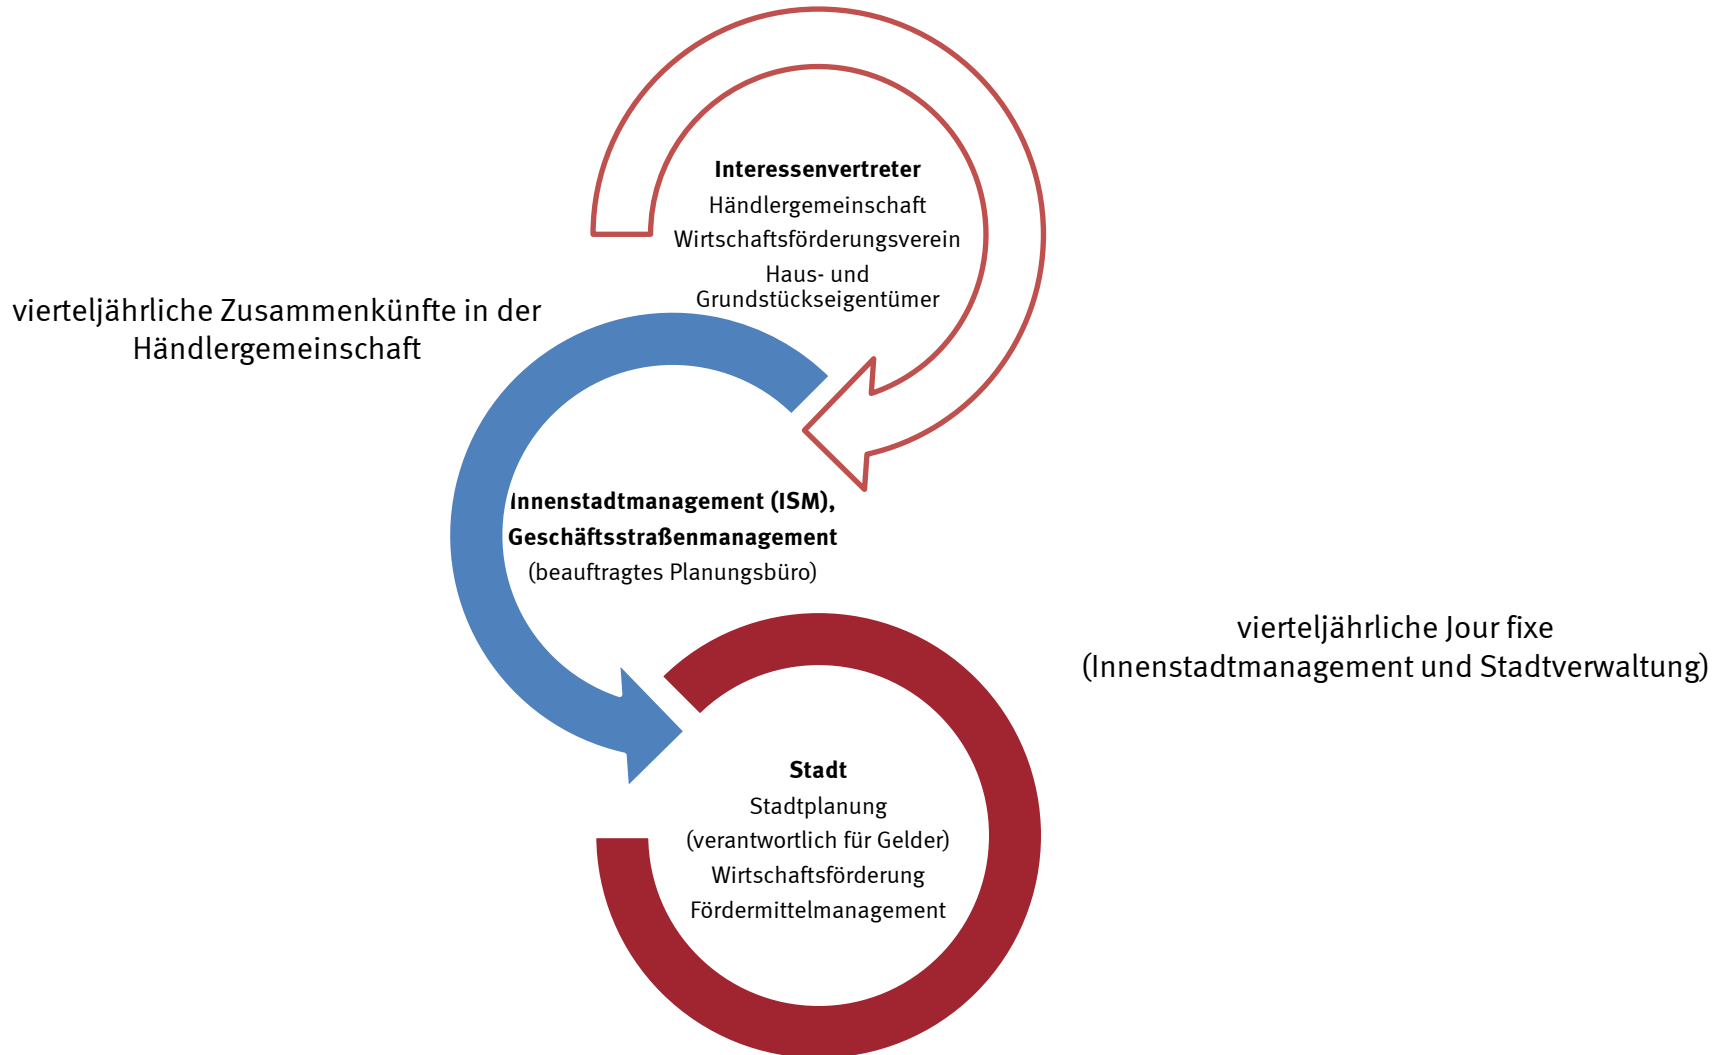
**Interessenvertreter**
Händlergemeinschaft
Wirtschaftsförderungsverein
Haus- und Grundstückseigentümer

vierteljährliche Zusammenkünfte in der Händlergemeinschaft

**Innenstadtmanagement (ISM), Geschäftsstraßenmanagement**
(beauftragtes Planungsbüro)

vierteljährliche Jour fixe
(Innenstadtmanagement und Stadtverwaltung)

**Stadt**
Stadtplanung
(verantwortlich für Gelder)
Wirtschaftsförderung
Fördermittelmanagement